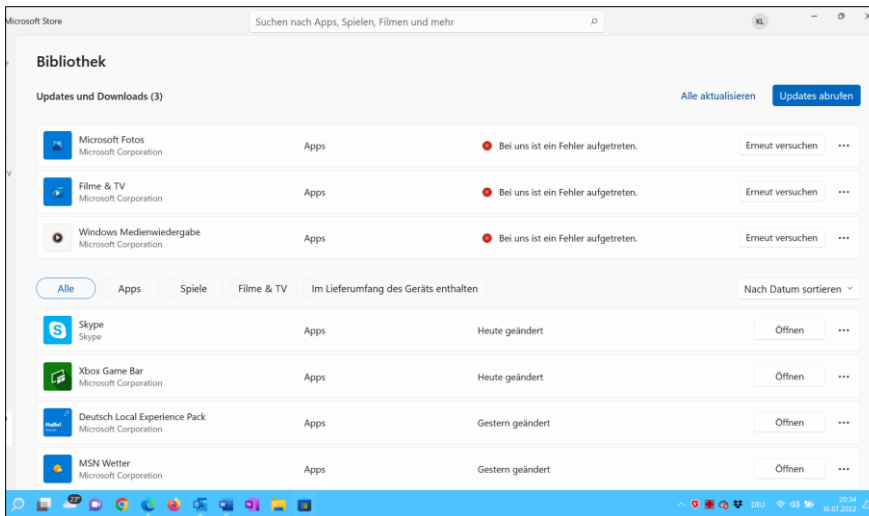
Microsoft Store

Suchen nach Apps, Spielen, Filmen und mehr

KL

Bibliothek

Updates und Downloads (3)

Alle aktualisieren

Updates abrufen

| | | | |
|---|---|---|---|
| Microsoft Fotos<br>Microsoft Corporation | Apps | Bei uns ist ein Fehler aufgetreten. | Erneut versuchen ··· |
| Filme & TV<br>Microsoft Corporation | Apps | Bei uns ist ein Fehler aufgetreten. | Erneut versuchen ··· |
| Windows Medienwiedergabe<br>Microsoft Corporation | Apps | Bei uns ist ein Fehler aufgetreten. | Erneut versuchen ··· |

Alle | Apps | Spiele | Filme & TV | Im Lieferumfang des Geräts enthalten

Nach Datum sortieren

| | | | |
|---|---|---|---|
| Skype<br>Skype | Apps | Heute geändert | Öffnen ··· |
| Xbox Game Bar<br>Microsoft Corporation | Apps | Heute geändert | Öffnen ··· |
| Deutsch Local Experience Pack<br>Microsoft Corporation | Apps | Gestern geändert | Öffnen ··· |
| MSN Wetter<br>Microsoft Corporation | Apps | Gestern geändert | Öffnen ··· |

Hallo!

23°

DEU

20:54
16.07.2022